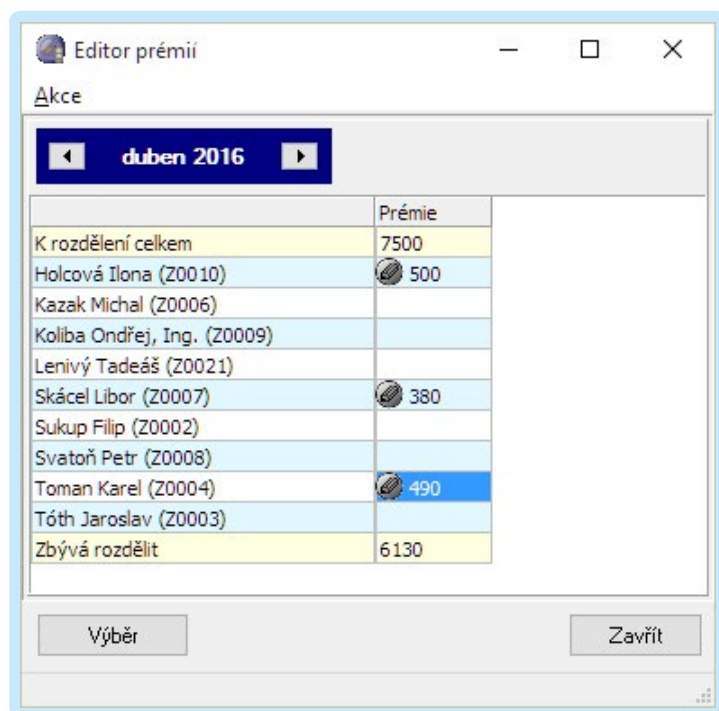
Editor prémií

Akce

duben 2016

| | Prémie |
|---|---|
| K rozdělení celkem | 7500 |
| Holcová Ilona (Z0010) | 500 |
| Kazak Michal (Z0006) | |
| Koliba Ondřej, Ing. (Z0009) | |
| Lenivý Tadeáš (Z0021) | |
| Skácel Libor (Z0007) | 380 |
| Sukup Filip (Z0002) | |
| Svatoň Petr (Z0008) | |
| Toman Karel (Z0004) | 490 |
| Tóth Jaroslav (Z0003) | |
| Zbývá rozdělit | 6130 |

Výběr

Zavřít